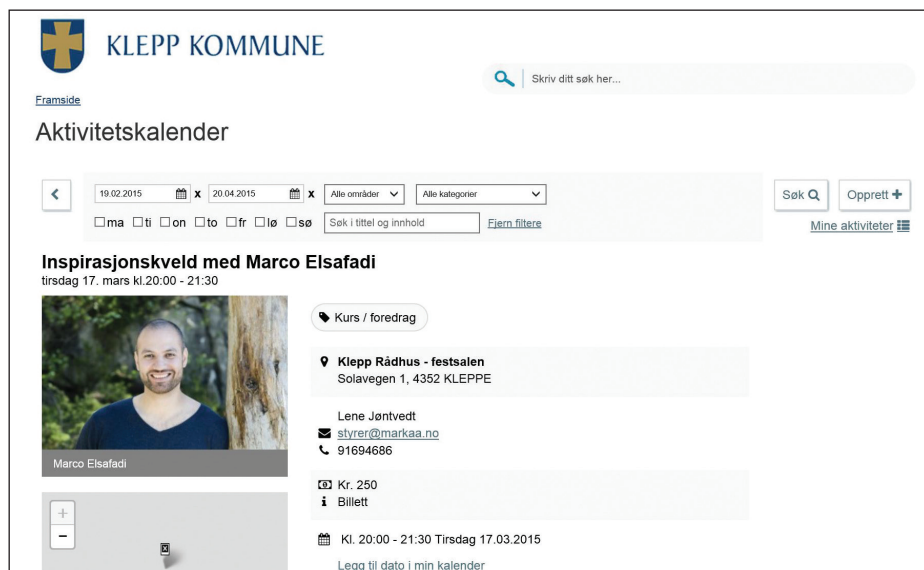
KLEPP KOMMUNE

Skriv ditt søk her...

Framside

Aktivitetskalender

<

19.02.2015 x 20.04.2015 x Alle områder Alle kategorier

Søk Opprett +

☐ma ☐ti ☐on ☐to ☐fr ☐lø ☐sø Søk i tittel og innhold Fjern filtere

Mine aktiviteter

Inspirasjonskveld med Marco Elsafadi

tirsdag 17. mars kl.20:00 - 21:30

Marco Elsafadi

+

−

Kurs / foredrag

Klepp Rådhus - festsalen
Solavegen 1, 4352 KLEPPE

Lene Jøntvedt
styrer@markaa.no
91694686

Kr. 250
Billett

Kl. 20:00 - 21:30 Tirsdag 17.03.2015

Legg til dato i min kalender